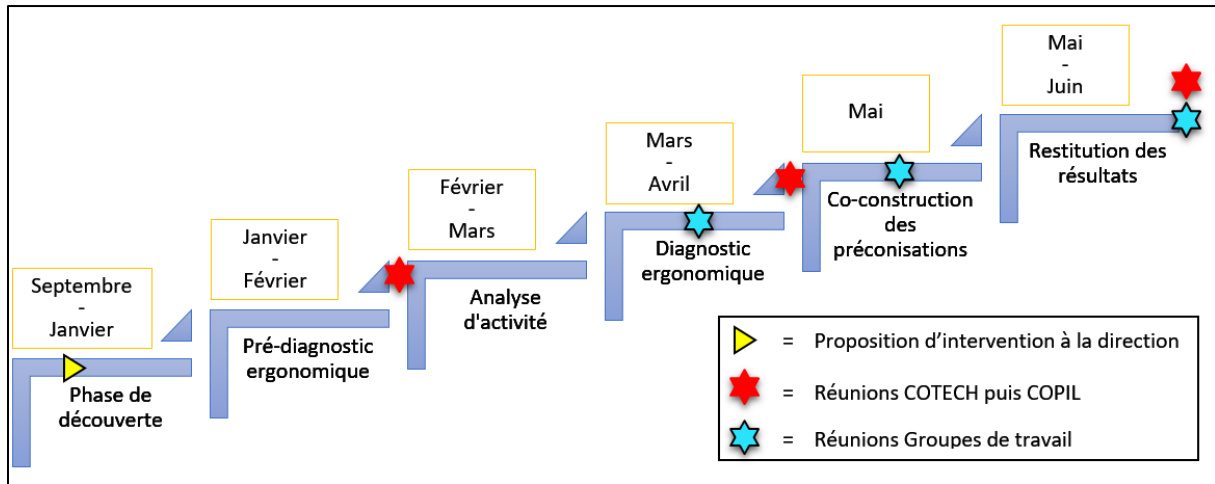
Septembre
-
Janvier

Phase de découverte

Janvier
-
Février

Pré-diagnostic ergonomique

Février
-
Mars

Analyse d'activité

Mars
-
Avril

Diagnostic ergonomique

Mai

Co-construction des préconisations

Mai
-
Juin

Restitution des résultats

= Proposition d'intervention à la direction

= Réunions COTECH puis COPIL

= Réunions Groupes de travail